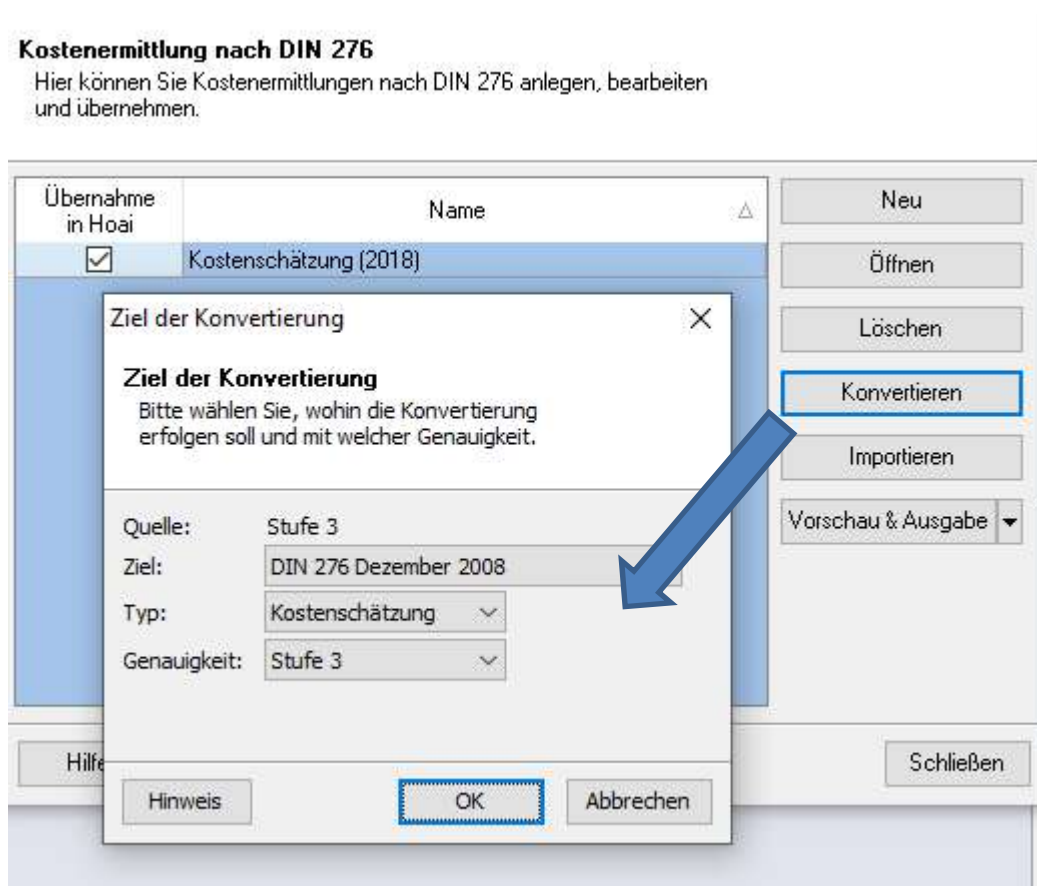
**Kostenermittlung nach DIN 276**
Hier können Sie Kostenermittlungen nach DIN 276 anlegen, bearbeiten und übernehmen.

| Übernahme in Hoai | Name |
|---|---|
| ☑ | Kostenschätzung (2018) |

Neu
Öffnen
Löschen
Konvertieren
Importieren
Vorschau & Ausgabe

Ziel der Konvertierung

**Ziel der Konvertierung**
Bitte wählen Sie, wohin die Konvertierung erfolgen soll und mit welcher Genauigkeit.

Quelle: Stufe 3
Ziel: DIN 276 Dezember 2008
Typ: Kostenschätzung
Genauigkeit: Stufe 3

Hinweis
OK
Abbrechen

Hilf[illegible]
Schließen